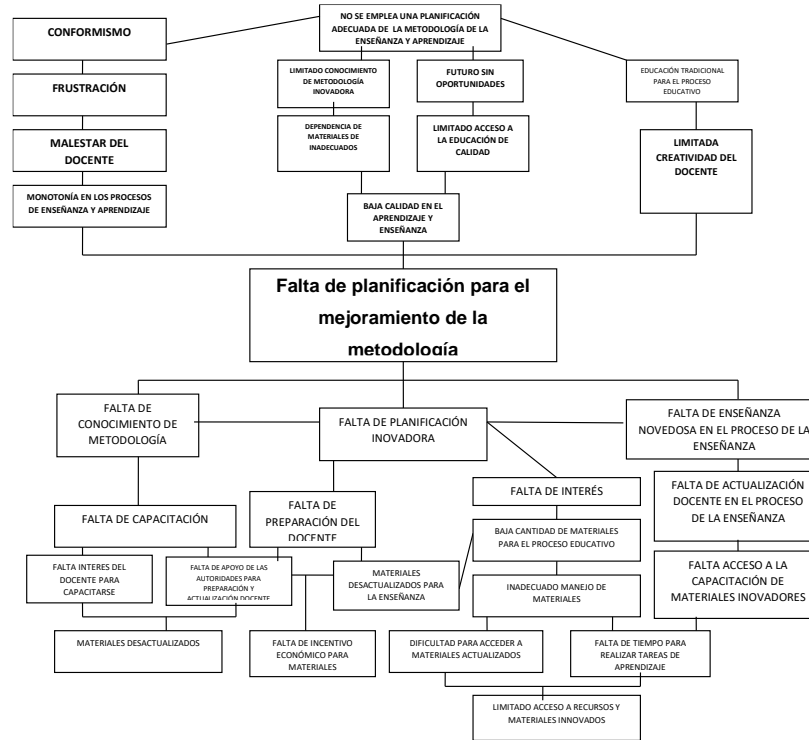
CONFORMISMO

NO SE EMPLEA UNA PLANIFICACIÓN ADECUADA DE LA METODOLOGÍA DE LA ENSEÑANZA Y APRENDIZAJE

FRUSTRACIÓN

LIMITADO CONOCIMIENTO DE METODOLOGÍA INOVADORA

FUTURO SIN OPORTUNIDADES

EDUCACIÓN TRADICIONAL PARA EL PROCESO EDUCATIVO

MALESTAR DEL DOCENTE

DEPENDENCIA DE MATERIALES DE INADECUADOS

LIMITADO ACCESO A LA EDUCACIÓN DE CALIDAD

LIMITADA CREATIVIDAD DEL DOCENTE

MONOTONÍA EN LOS PROCESOS DE ENSEÑANZA Y APRENDIZAJE

BAJA CALIDAD EN EL APRENDIZAJE Y ENSEÑANZA

Falta de planificación para el mejoramiento de la metodología

FALTA DE CONOCIMIENTO DE METODOLOGÍA

FALTA DE PLANIFICACIÓN INOVADORA

FALTA DE ENSEÑANZA NOVEDOSA EN EL PROCESO DE LA ENSEÑANZA

FALTA DE ACTUALIZACIÓN DOCENTE EN EL PROCESO DE LA ENSEÑANZA

FALTA DE CAPACITACIÓN

FALTA DE PREPARACIÓN DEL DOCENTE

FALTA DE INTERÉS

BAJA CANTIDAD DE MATERIALES PARA EL PROCESO EDUCATIVO

FALTA ACCESO A LA CAPACITACIÓN DE MATERIALES INOVADORES

FALTA INTERES DEL DOCENTE PARA CAPACITARSE

FALTA DE APOYO DE LAS AUTORIDADES PARA PREPARACIÓN Y ACTUALIZACIÓN DOCENTE

MATERIALES DESACTUALIZADOS PARA LA ENSEÑANZA

INADECUADO MANEJO DE MATERIALES

MATERIALES DESACTUALIZADOS

FALTA DE INCENTIVO ECONÓMICO PARA MATERIALES

DIFICULTAD PARA ACCEDER A MATERIALES ACTUALIZADOS

FALTA DE TIEMPO PARA REALIZAR TAREAS DE APRENDIZAJE

LIMITADO ACCESO A RECURSOS Y MATERIALES INNOVADOS